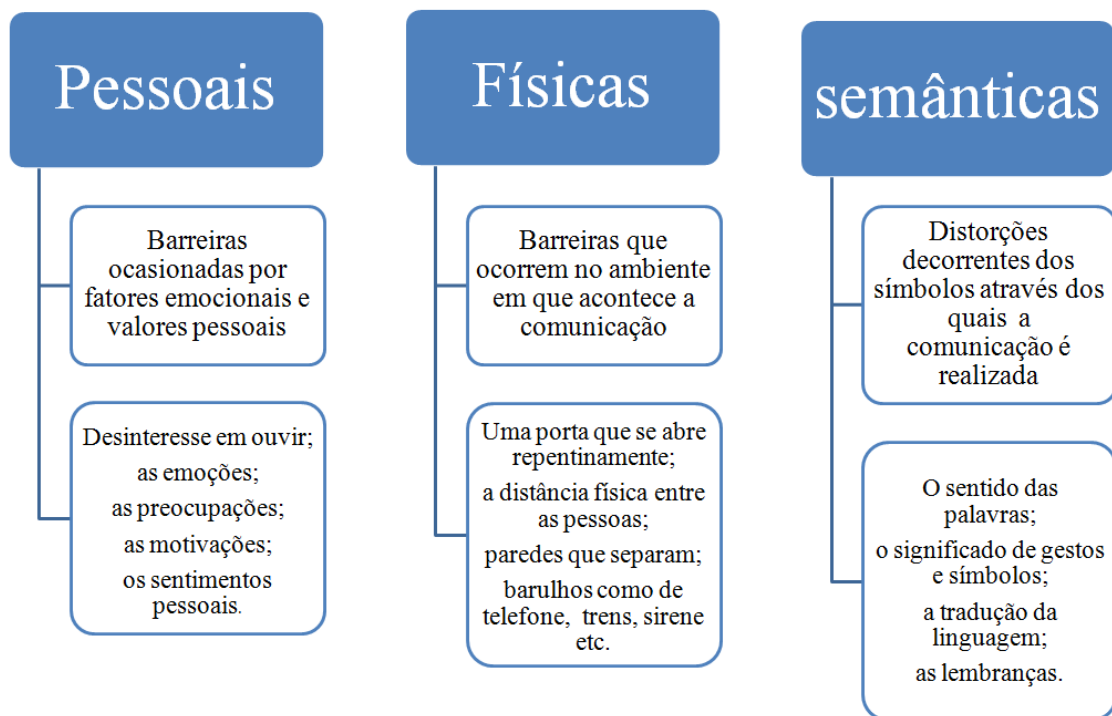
Pessoais

Barreiras ocasionadas por fatores emocionais e valores pessoais

Desinteresse em ouvir;
as emoções;
as preocupações;
as motivações;
os sentimentos pessoais.

Físicas

Barreiras que ocorrem no ambiente em que acontece a comunicação

Uma porta que se abre repentinamente;
a distância física entre as pessoas;
paredes que separam;
barulhos como de telefone, trens, sirene etc.

semânticas

Distorções decorrentes dos símbolos através dos quais a comunicação é realizada

O sentido das palavras;
o significado de gestos e símbolos;
a tradução da linguagem;
as lembranças.